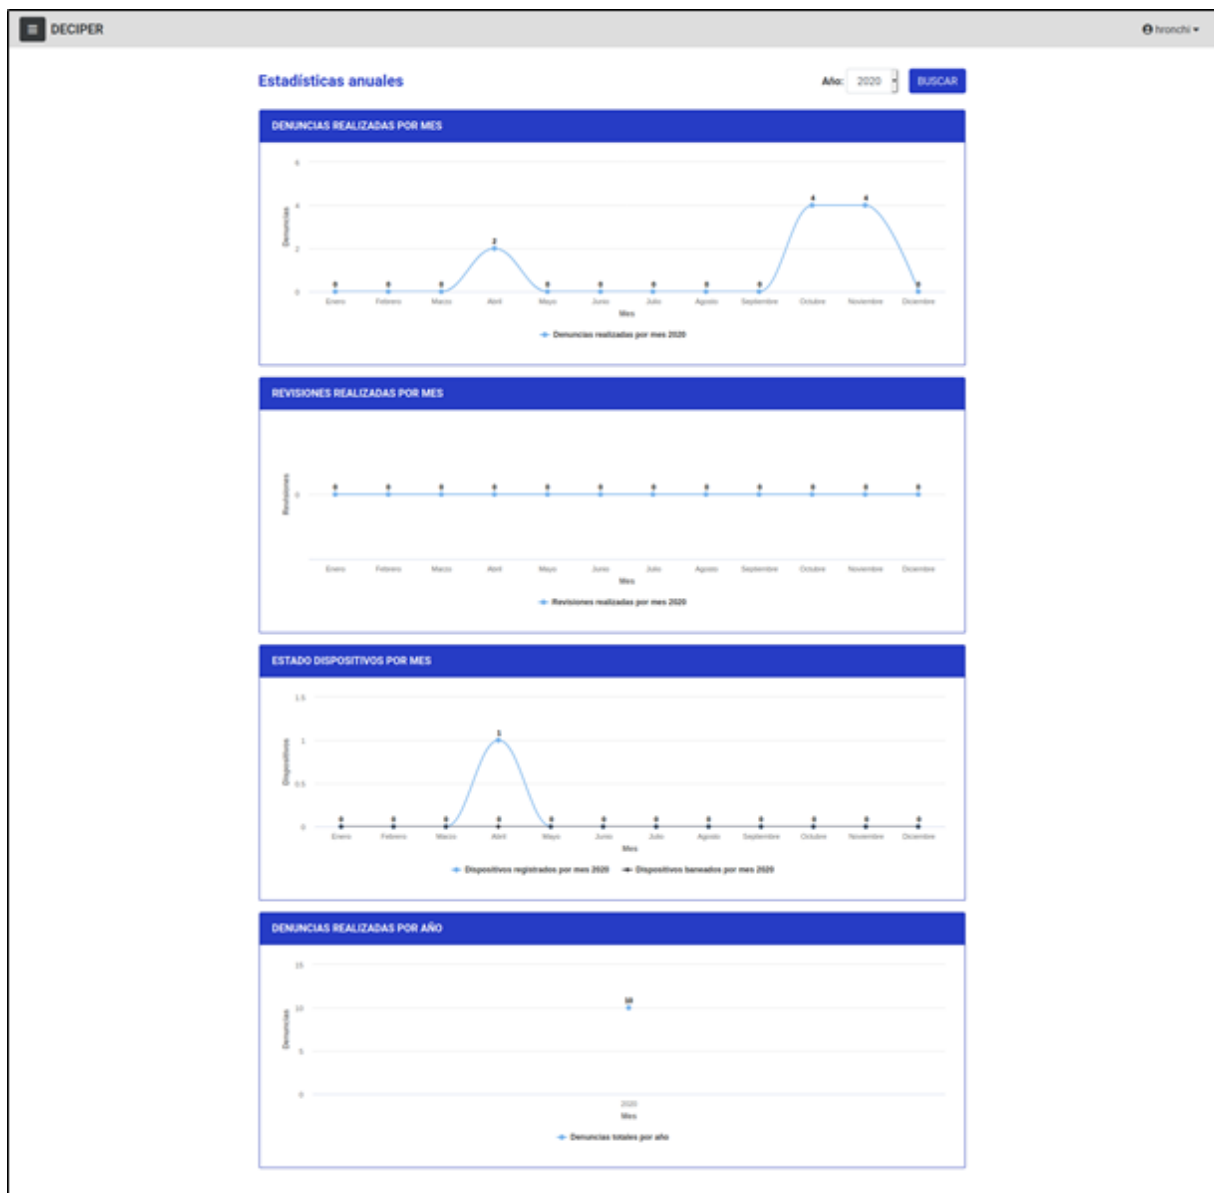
DECIPER

hronchi

Estadísticas anuales

Año: 2020 BUSCAR

DENUNCIAS REALIZADAS POR MES

6
4
2
0
Denuncias

0 0 0 2 0 0 0 0 0 4 4 0

Enero Febrero Marzo Abril Mayo Junio Julio Agosto Septiembre Octubre Noviembre Diciembre
Mes

Denuncias realizadas por mes 2020

REVISIONES REALIZADAS POR MES

Revisiones
0

0 0 0 0 0 0 0 0 0 0 0 0

Enero Febrero Marzo Abril Mayo Junio Julio Agosto Septiembre Octubre Noviembre Diciembre
Mes

Revisiones realizadas por mes 2020

ESTADO DISPOSITIVOS POR MES

1.5
1
0.5
0
Dispositivos

0 0 0 1 0 0 0 0 0 0 0 0

Enero Febrero Marzo Abril Mayo Junio Julio Agosto Septiembre Octubre Noviembre Diciembre
Mes

Dispositivos registrados por mes 2020 Dispositivos baneados por mes 2020

DENUNCIAS REALIZADAS POR AÑO

15
10
5
0
Denuncias

10

2020
Mes

Denuncias totales por año